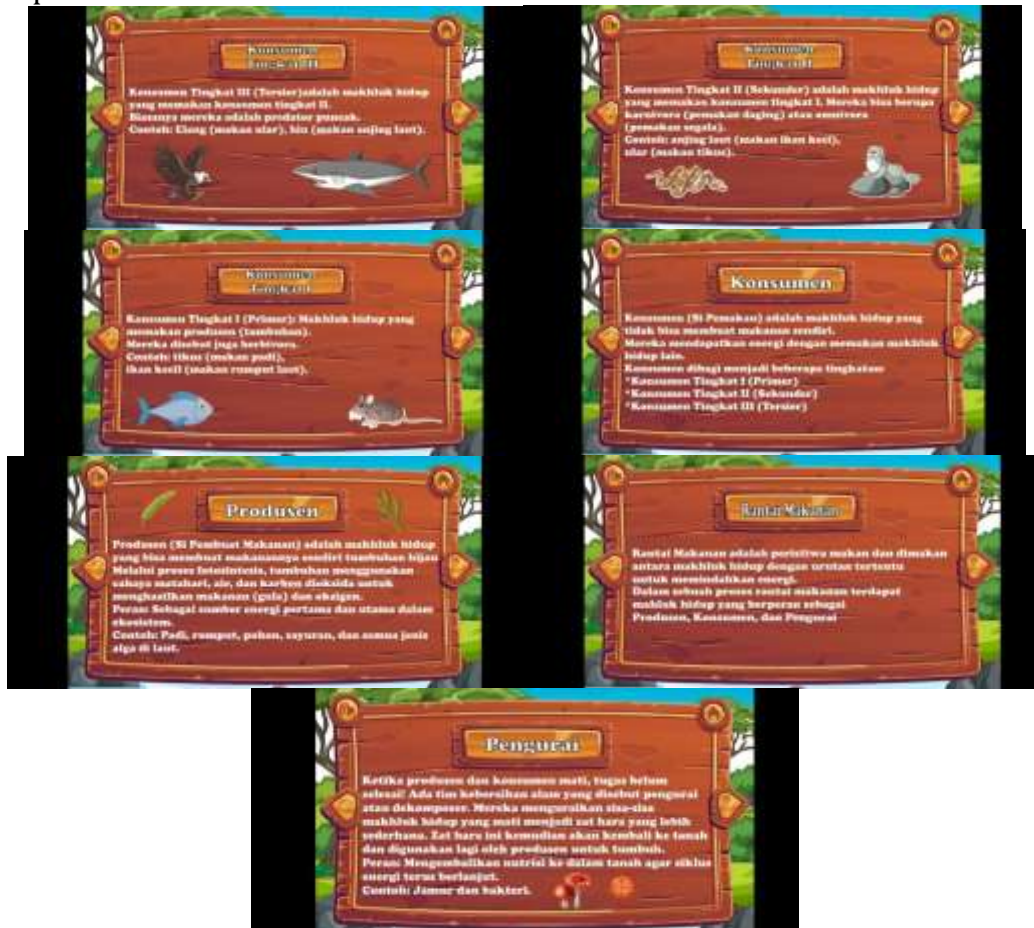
Konsumen Tingkat III

Konsumen Tingkat III (Tersier) adalah makhluk hidup yang memakan konsumen tingkat II. Biasanya mereka adalah predator puncak. Contoh: Elang (makan ular), hiu (makan anjing laut).

Konsumen Tingkat II

Konsumen Tingkat II (Sekunder) adalah makhluk hidup yang memakan konsumen tingkat I. Mereka bisa berupa karnivora (pemakan daging) atau omnivora (pemakan segala). Contoh: anjing laut (makan ikan kecil), ular (makan tikus).

Konsumen Tingkat I

Konsumen Tingkat I (Primer): Makhluk hidup yang memakan produsen (tumbuhan). Mereka disebut juga herbivora. Contoh: tikus (makan padi), ikan kecil (makan rumput laut).

Konsumen

Konsumen (Si Pemakan) adalah makhluk hidup yang tidak bisa membuat makanan sendiri. Mereka mendapatkan energi dengan memakan makhluk hidup lain. Konsumen dibagi menjadi beberapa tingkatan:
*Konsumen Tingkat I (Primer)
*Konsumen Tingkat II (Sekunder)
*Konsumen Tingkat III (Tersier)

Produsen

Produsen (Si Pembuat Makanan) adalah makhluk hidup yang bisa membuat makanannya sendiri tumbuhan hijau. Melalui proses fotosintesis, tumbuhan menggunakan cahaya matahari, air, dan karbon dioksida untuk menghasilkan makanan (gula) dan oksigen.
Peran: Sebagai sumber energi pertama dan utama dalam ekosistem.
Contoh: Padi, rumput, pohon, sayuran, dan semua jenis alga di laut.

Rantai Makanan

Rantai Makanan adalah peristiwa makan dan dimakan antara makhluk hidup dengan urutan tertentu untuk memindahkan energi. Dalam sebuah proses rantai makanan terdapat makhluk hidup yang berperan sebagai Produsen, Konsumen, dan Pengurai

Pengurai

Ketika produsen dan konsumen mati, tugas belum selesai! Ada tim kebersihan alam yang disebut pengurai atau dekomposer. Mereka menguraikan sisa-sisa makhluk hidup yang mati menjadi zat hara yang lebih sederhana. Zat hara ini kemudian akan kembali ke tanah dan digunakan lagi oleh produsen untuk tumbuh.
Peran: Mengembalikan nutrisi ke dalam tanah agar siklus energi terus berlanjut.
Contoh: Jamur dan bakteri.